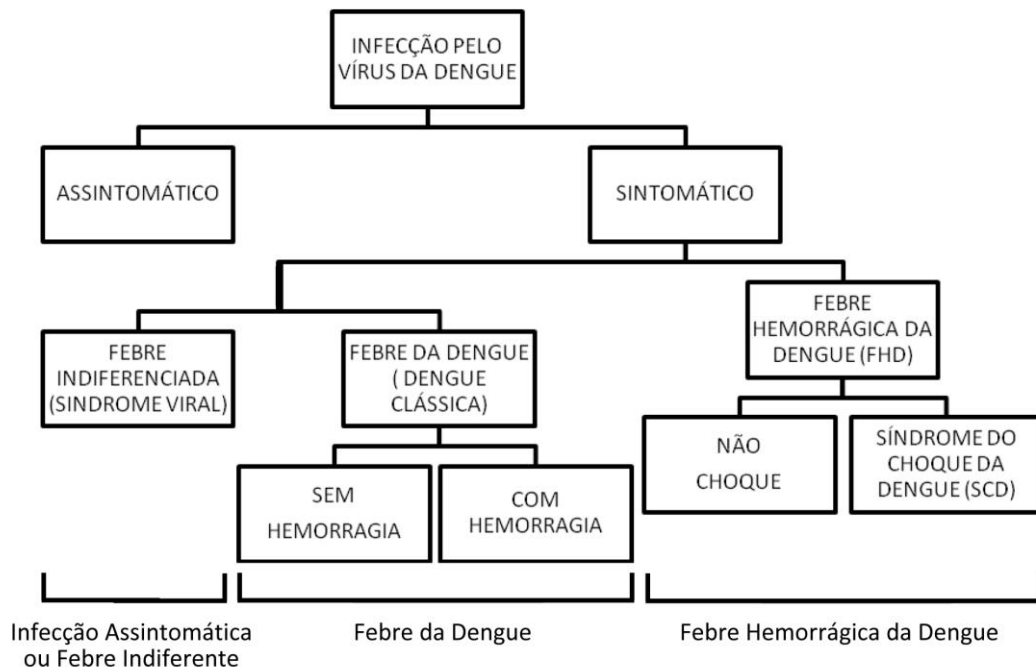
INFECÇÃO PELO VÍRUS DA DENGUE

ASSINTOMÁTICO

SINTOMÁTICO

FEBRE INDIFERENCIADA (SINDROME VIRAL)

FEBRE DA DENGUE ( DENGUE CLÁSSICA)

FEBRE HEMORRÁGICA DA DENGUE (FHD)

SEM HEMORRAGIA

COM HEMORRAGIA

NÃO CHOQUE

SÍNDROME DO CHOQUE DA DENGUE (SCD)

Infecção Assintomática ou Febre Indiferente

Febre da Dengue

Febre Hemorrágica da Dengue